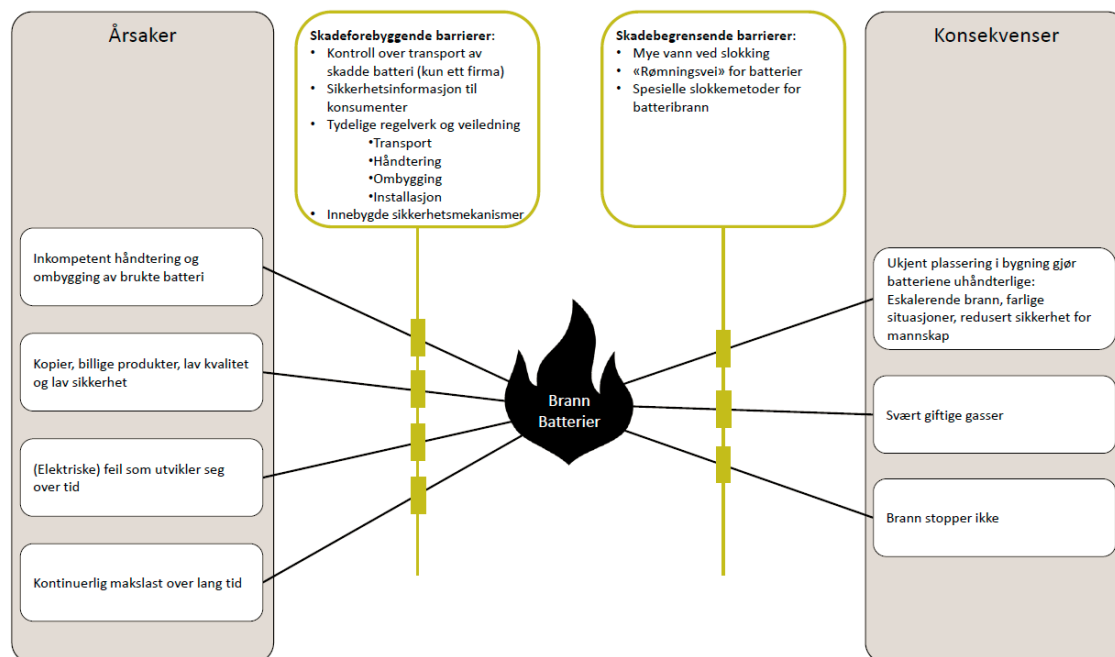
Årsaker

Skadeforebyggende barrierer:
- Kontroll over transport av skadde batteri (kun ett firma)
- Sikkerhetsinformasjon til konsumenter
- Tydelige regelverk og veiledning
  - Transport
  - Håndtering
  - Ombygging
  - Installasjon
- Innebygde sikkerhetsmekanismer

Skadebegrensende barrierer:
- Mye vann ved slokking
- «Rømningsvei» for batterier
- Spesielle slokkemetoder for batteribrann

Konsekvenser

Inkompetent håndtering og ombygging av brukte batteri

Kopier, billige produkter, lav kvalitet og lav sikkerhet

(Elektriske) feil som utvikler seg over tid

Kontinuerlig makslast over lang tid

Brann Batterier

Ukjent plassering i bygning gjør batteriene uhåndterlige: Eskalerende brann, farlige situasjoner, redusert sikkerhet for mannskap

Svært giftige gasser

Brann stopper ikke